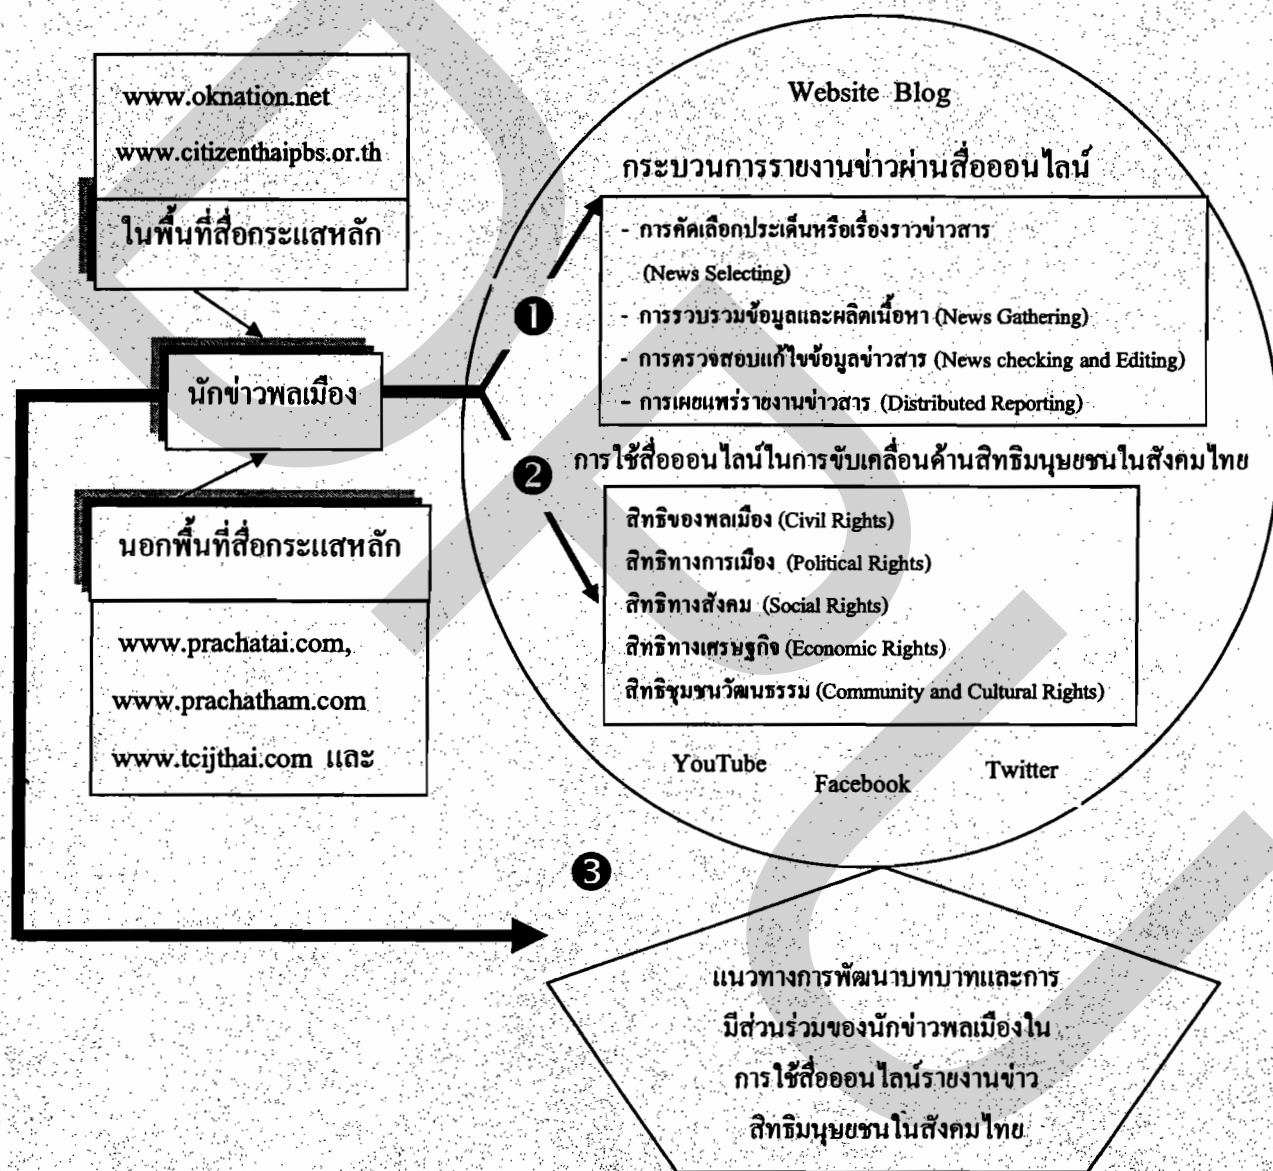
www.oknation.net

www.citizenthaipbs.or.th

ในพื้นที่สื่อกระแสหลัก

นักข่าวพลเมือง

นอกพื้นที่สื่อกระแสหลัก

www.prachatai.com,

www.prachatham.com

www.tcijthai.com และ

Website Blog

กระบวนการรายงานข่าวผ่านสื่อออนไลน์

❶

- การคัดเลือกประเด็นหรือเรื่องราวข่าวสาร (News Selecting)
- การรวบรวมข้อมูลและผลิตเนื้อหา (News Gathering)
- การตรวจสอบแก้ไขข้อมูลข่าวสาร (News checking and Editing)
- การเผยแพร่รายงานข่าวสาร (Distributed Reporting)

❷

การใช้สื่อออนไลน์ในการขับเคลื่อนด้านสิทธิมนุษยชนในสังคมไทย

สิทธิของพลเมือง (Civil Rights)
สิทธิทางการเมือง (Political Rights)
สิทธิทางสังคม (Social Rights)
สิทธิทางเศรษฐกิจ (Economic Rights)
สิทธิชุมชนวัฒนธรรม (Community and Cultural Rights)

YouTube

Facebook

Twitter

❸

แนวทางการพัฒนาบทบาทและการมีส่วนร่วมของนักข่าวพลเมืองในการใช้สื่อออนไลน์รายงานข่าวสิทธิมนุษยชนในสังคมไทย